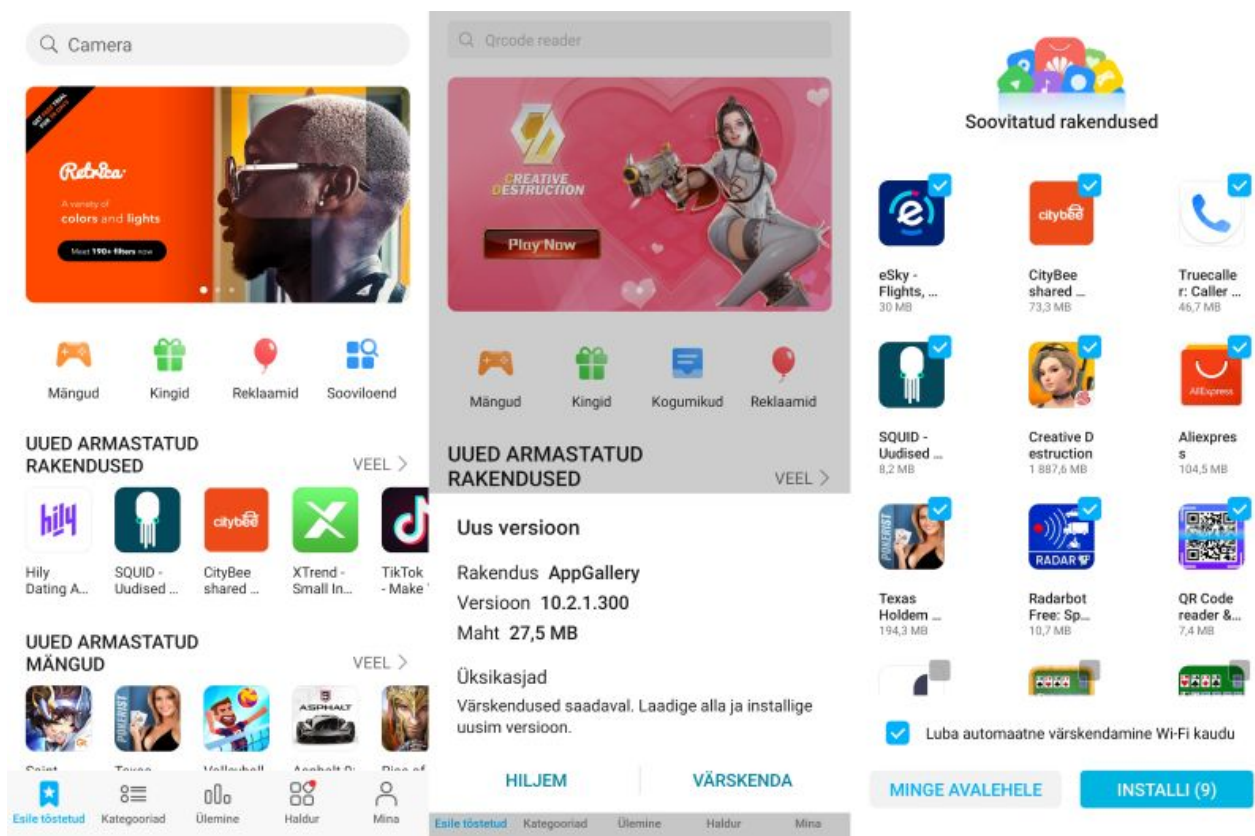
Camera

Retrica
A variety of
colors and lights
Meet 190+ filters now

Mängud
Kingid
Reklaamid
Sooviloend

UUED ARMASTATUD RAKENDUSED
VEEL >

hily
Hily Dating A...
SQUID - Uudised ...
citybee
CityBee shared ...
XTrend - Small In...
TikTok - Make

UUED ARMASTATUD MÄNGUD
VEEL >

ASPHALT

Esile tõstetud
Kategooriad
Ülemine
Haldur
Mina

Qrcode reader

CREATIVE DESTRUCTION
Play Now

Mängud
Kingid
Kogumikud
Reklaamid

UUED ARMASTATUD RAKENDUSED
VEEL >

Uus versioon

Rakendus AppGallery
Versioon 10.2.1.300
Maht 27,5 MB

Üksikasjad
Värskendused saadaval. Laadige alla ja installige uusim versioon.

HILJEM
VÄRSKENDA

Esile tõstetud
Kategooriad
Ülemine
Haldur
Mina

Soovitatud rakendused

eSky - Flights, ...
30 MB
citybee
CityBee shared ...
73,3 MB
Truecaller: Caller ...
46,7 MB
SQUID - Uudised ...
8,2 MB
Creative Destruction
1 887,6 MB
AliExpress
Aliexpress
104,5 MB
POKERIST
Texas Holdem ...
194,3 MB
RADAR
Radarbot Free: Sp...
10,7 MB
QR Code reader &...
7,4 MB

Luba automaatne värskendamine Wi-Fi kaudu

MINGE AVALEHELE
INSTALLI (9)